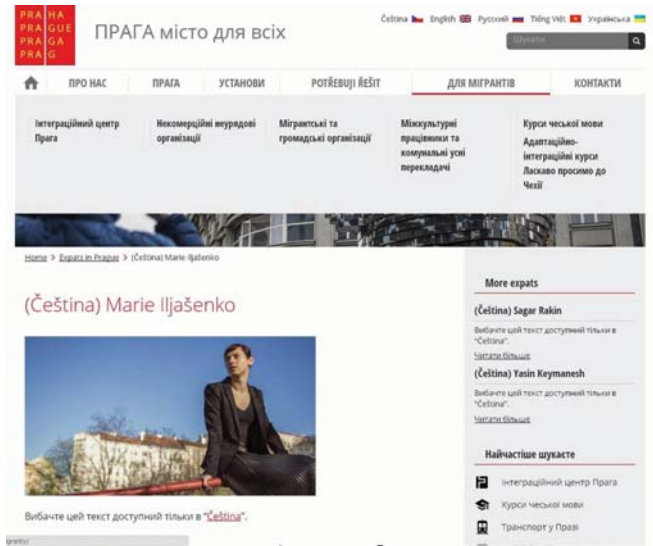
PRA HA
PRA GUE
PRA GA
PRA G

ПРАГА місто для всіх

Čeština English Русский Tiếng Việt Українська

Шукати

ПРО НАС | ПРАГА | УСТАНОВИ | POTŘEBUJI ŘEŠIT | ДЛЯ МІГРАНТІВ | КОНТАКТИ

Інтеграційний центр Прага

Некомерційні неурядові організації

Мігрантські та громадські організації

Міжкультурні працівники та комунальні усні перекладачі

Курси чеської мови

Адаптаційно-інтеграційні курси

Ласкаво просимо до Чехії

Home > Expats in Prague > (Čeština) Marie Iljašenko

(Čeština) Marie Iljašenko

Вибачте цей текст доступний тільки в "Čeština".

More expats

(Čeština) Sagar Rakin

Вибачте цей текст доступний тільки в "Čeština".

Читати більше

(Čeština) Yasin Keymanesh

Вибачте цей текст доступний тільки в "Čeština".

Читати більше

Найчастіше шукаєте

Інтеграційний центр Прага

Курси чеської мови

Транспорт у Празі

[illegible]